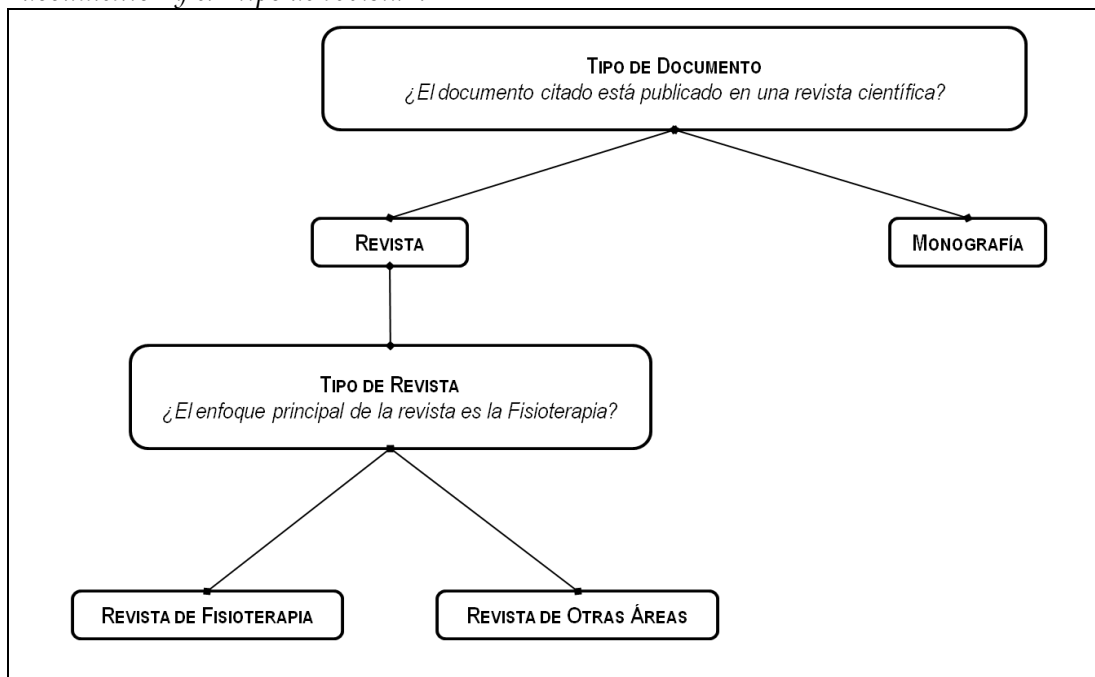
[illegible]

Tipo de Documento
¿El documento citado está publicado en una revista científica?

Revista

Monografía

Tipo de Revista
¿El enfoque principal de la revista es la Fisioterapia?

Revista de Fisioterapia

Revista de Otras Áreas